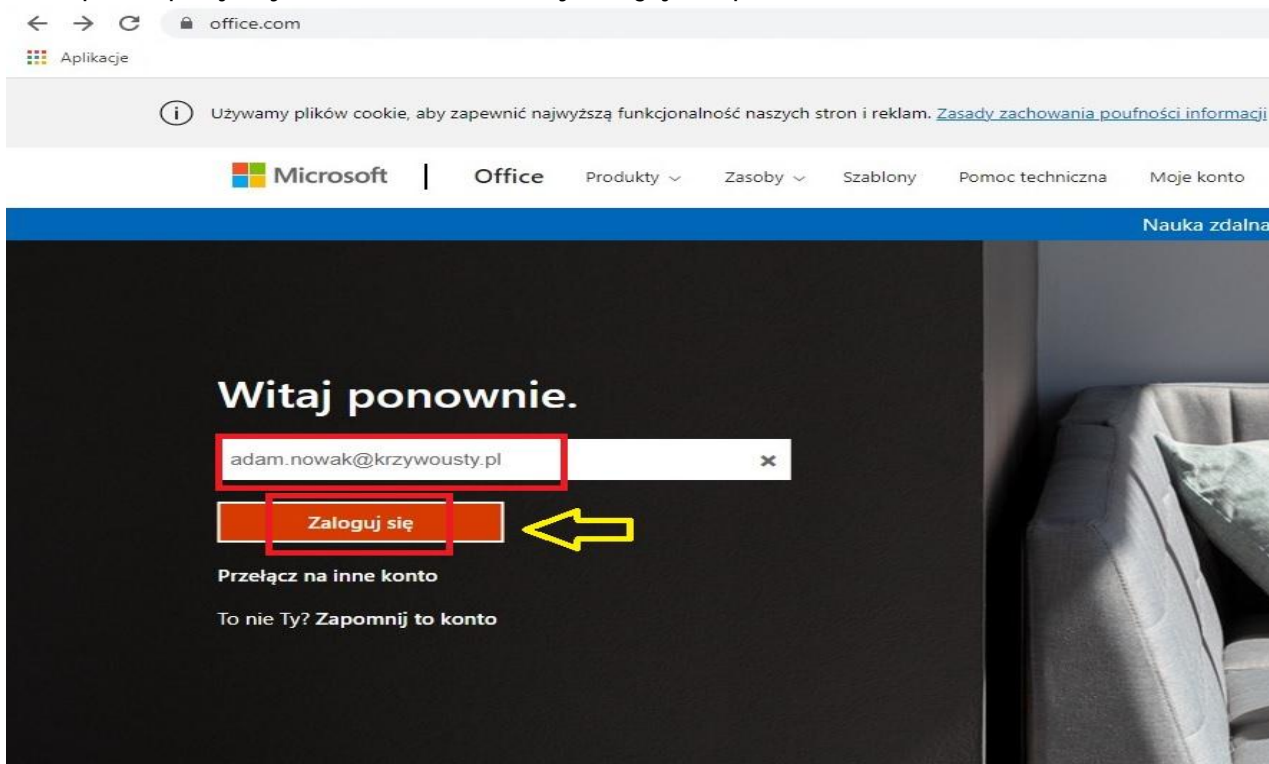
office.com

Aplikacje

Używamy plików cookie, aby zapewnić najwyższą funkcjonalność naszych stron i reklam. Zasady zachowania poufności informacji

Microsoft | Office Produkty Zasoby Szablony Pomoc techniczna Moje konto

Nauka zdalna

Witaj ponownie.

adam.nowak@krzywousty.pl

Zaloguj się

Przełącz na inne konto

To nie Ty? Zapomnij to konto